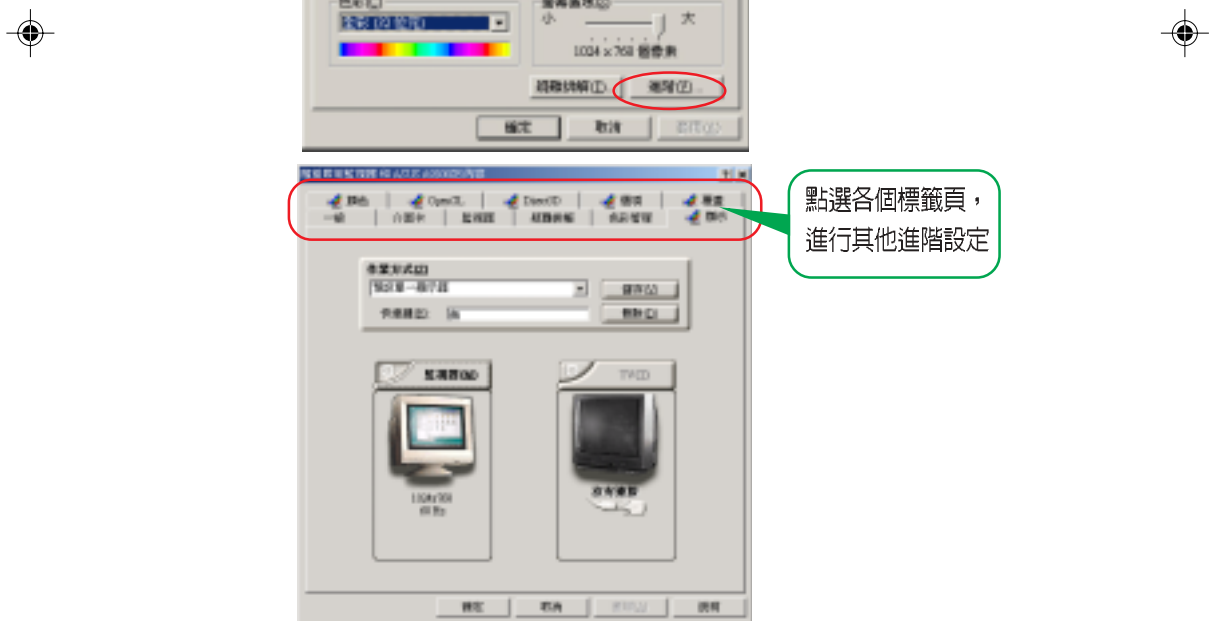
色彩(C)
最高 (32 位元)
螢幕區域(S)
小
大
1024 x 768 個像素
疑難排解(T)
進階(V)...
確定
取消
套用(A)

點選各個標籤頁，進行其他進階設定

色彩
OpenGL
Direct3D
標準
一般
介面卡
監視器
疑難排解
色彩管理
作業方式(O)
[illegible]
儲存(S)
刪除(D)
監視器(M)
TV(T)
1024x768
60 Hz
沒有連接
確定
取消
套用(A)
說明